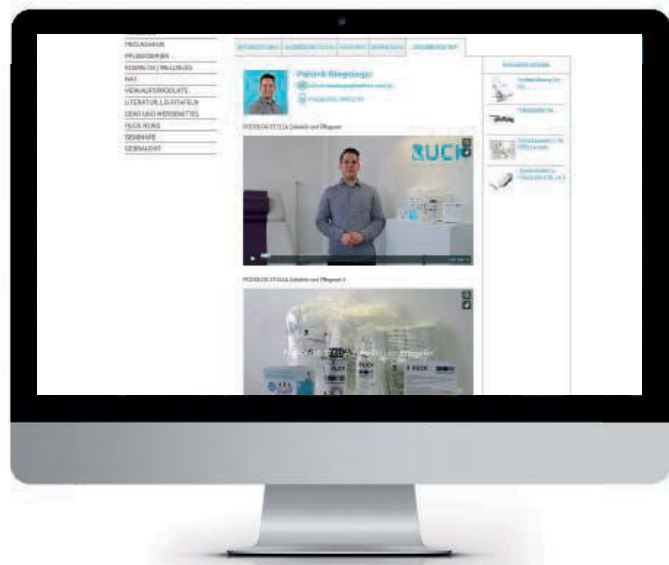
PFLEGEKAUF
PFLEGESERIEN
REINIGUNG | WELLNESS
NAIL
VERKAUFSPRODUKTE
LITERATUR | LEHRTAFELN
DEKO UND WERBEMITTEL
FUCK NEWS
SEMINARE
GEWINNSPIEL

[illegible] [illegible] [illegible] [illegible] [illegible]

Patrick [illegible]

PODOLOGY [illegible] Schnitt und Pflegeset

PODOLOGY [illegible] Schnitt und Pflegeset 2

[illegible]

FUCK